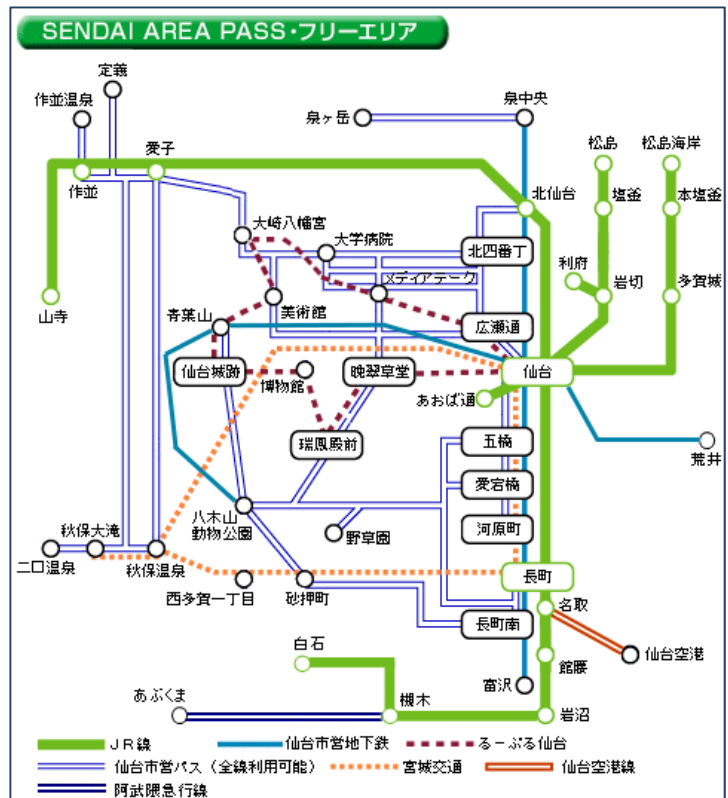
SENDAI AREA PASS・フリーエリア

定義
作並温泉
泉中央
泉ヶ岳
愛子
作並
松島
松島海岸
北仙台
塩釜
本塩釜
大崎八幡宮
大学病院
北四番丁
利府
岩切
山寺
メディアテーク
多賀城
美術館
青葉山
広瀬通
仙台城跡
博物館
晩翠草堂
仙台
あおば通
五橋
荒井
瑞鳳殿前
愛宕橋
八木山動物公園
河原町
野草園
秋保大滝
二口温泉
秋保温泉
長町
西多賀一丁目
砂押町
名取
長町南
仙台空港
館腰
白石
富沢
あぶくま
槻木
岩沼

JR線
仙台市営地下鉄
るーぷる仙台
仙台市営バス（全線利用可能）
宮城交通
仙台空港線
阿武隈急行線